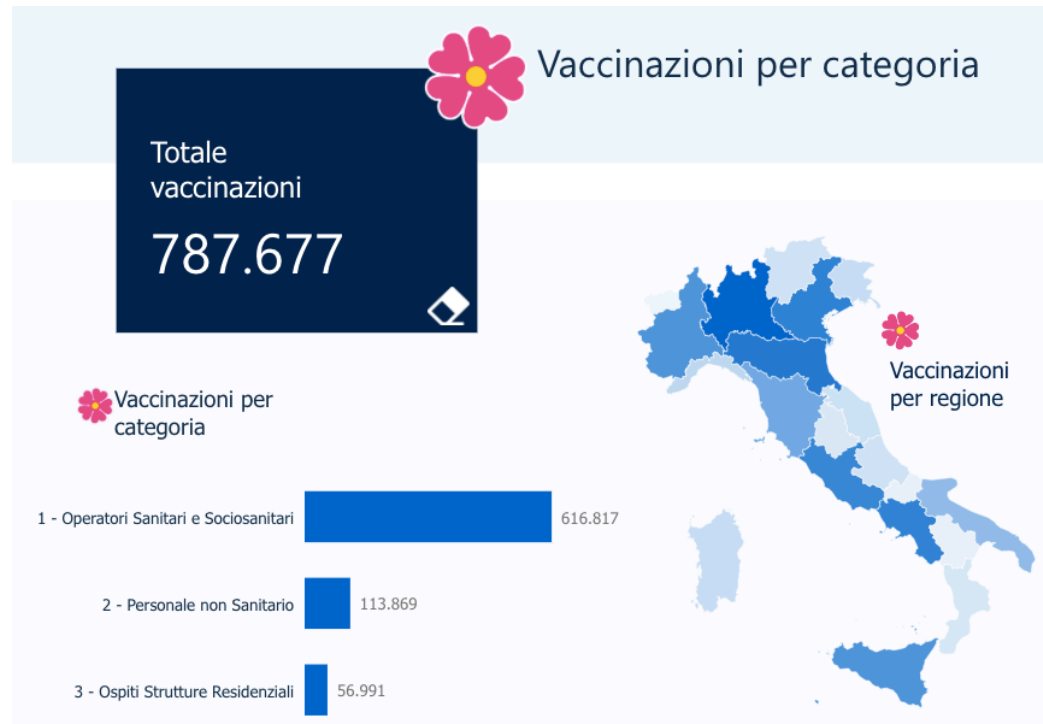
Vaccinazioni per categoria

Totale vaccinazioni

787.677

Vaccinazioni per categoria

| | |
|---|---|
| 1 - Operatori Sanitari e Sociosanitari | 616.817 |
| 2 - Personale non Sanitario | 113.869 |
| 3 - Ospiti Strutture Residenziali | 56.991 |

Vaccinazioni per regione